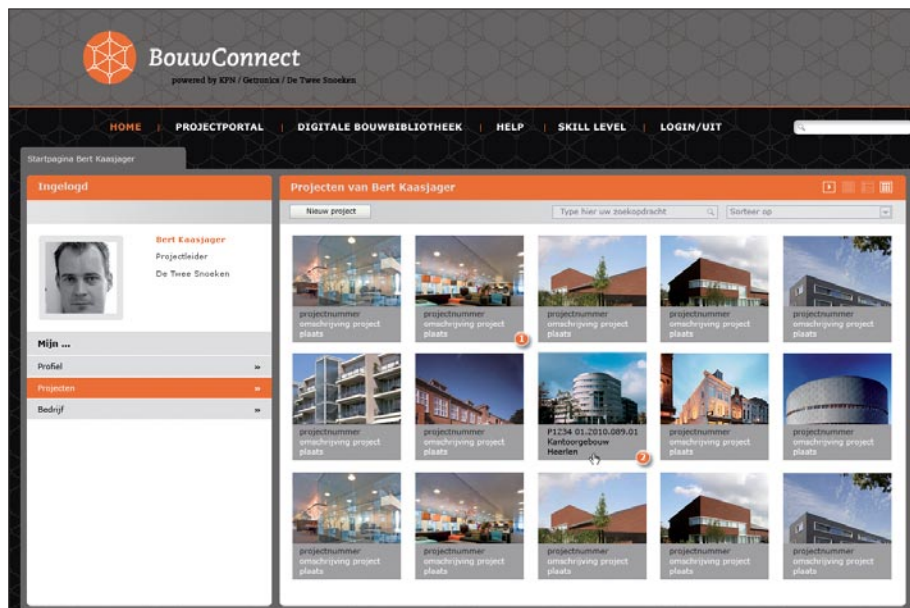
BouwConnect
powered by KPN / Getronics / De Twee Snoeken

HOME | PROJECTPORTAL | DIGITALE BOUWBIBLIOTHEEK | HELP | SKILL LEVEL | LOGIN/UIT

Startpagina Bert Kaasjager

Ingelogd

Bert Kaasjager
Projectleider
De Twee Snoeken

Mijn ...
Profiel »
Projecten »
Bedrijf »

Projecten van Bert Kaasjager

Nieuw project
Type hier uw zoekopdracht
Sorteer op

projectnummer
omschrijving project
plaats

projectnummer
omschrijving project
plaats

1

projectnummer
omschrijving project
plaats

projectnummer
omschrijving project
plaats

projectnummer
omschrijving project
plaats

projectnummer
omschrijving project
plaats

projectnummer
omschrijving project
plaats

P1234 01.2010.089.01
Kantoorgebouw
Heerlen

2

projectnummer
omschrijving project
plaats

projectnummer
omschrijving project
plaats

projectnummer
omschrijving project
plaats

projectnummer
omschrijving project
plaats

projectnummer
omschrijving project
plaats

projectnummer
omschrijving project
plaats

projectnummer
omschrijving project
plaats